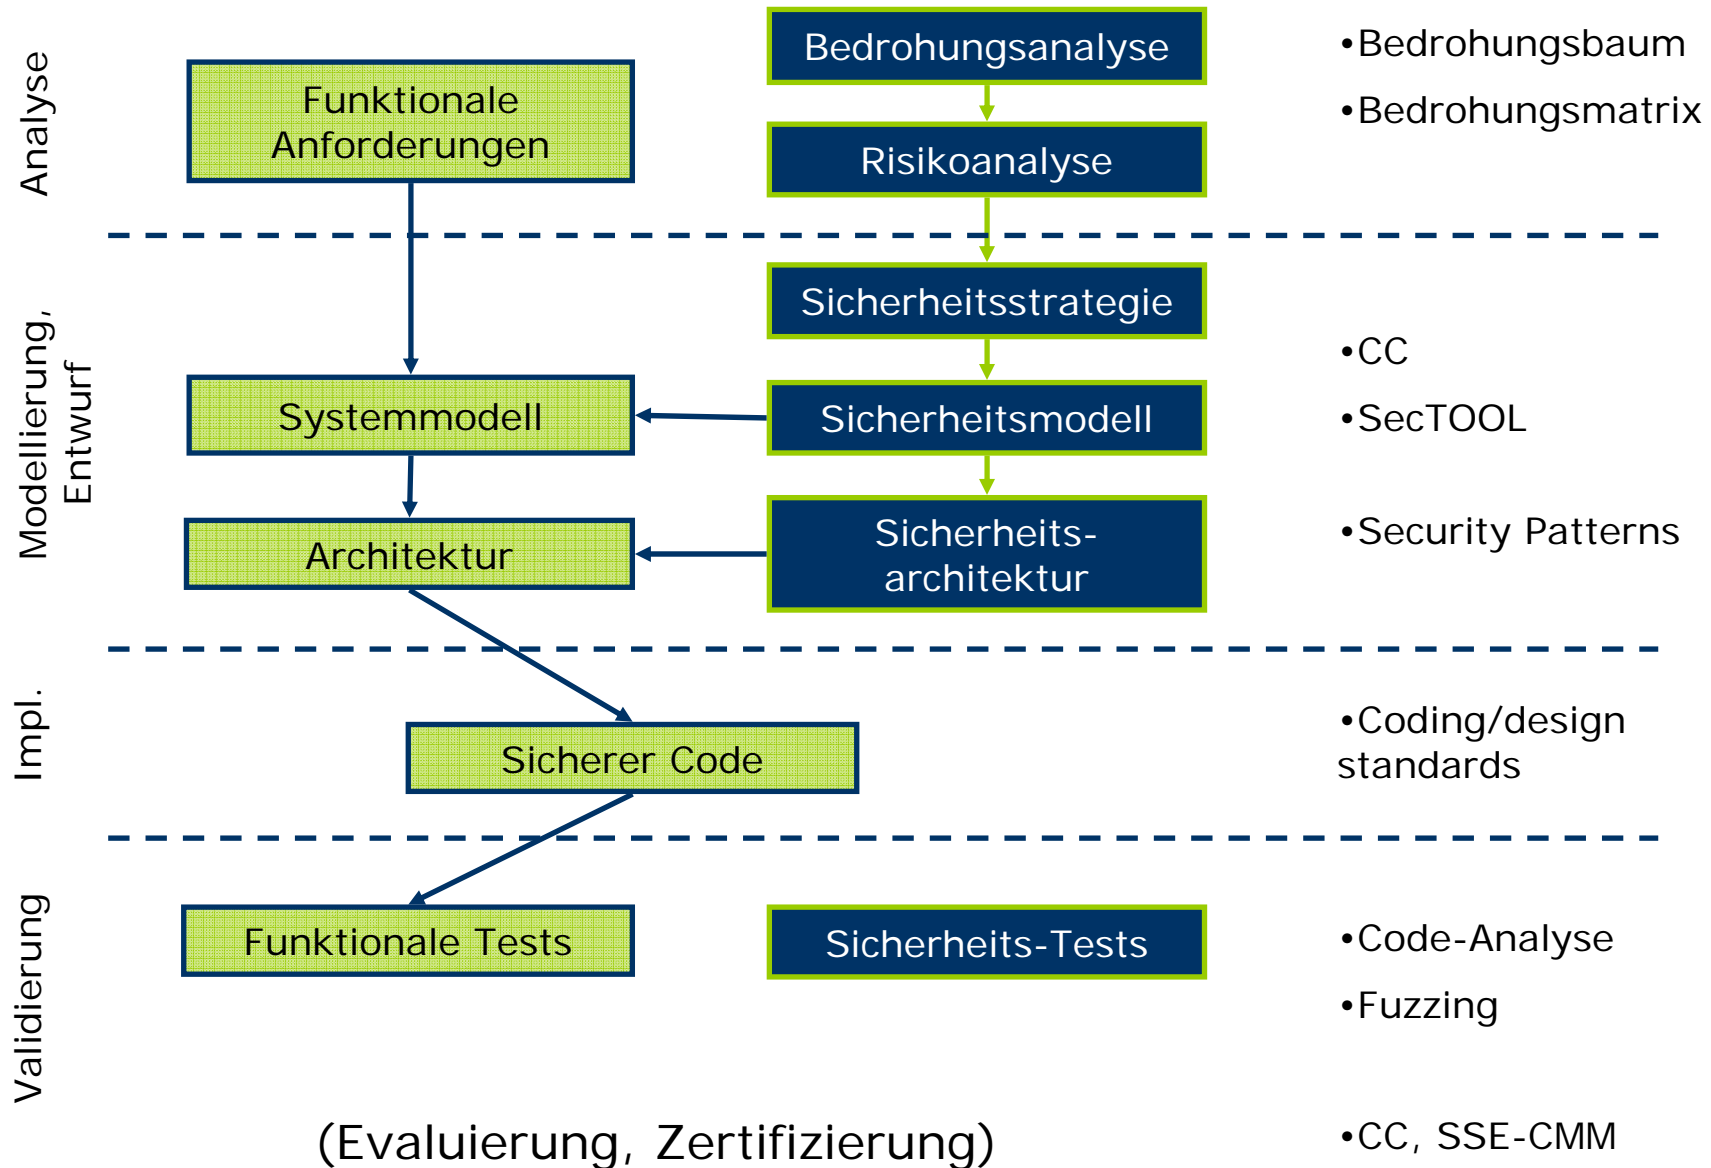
Analyse

Funktionale Anforderungen

Bedrohungsanalyse

Risikoanalyse

•Bedrohungsbaum

•Bedrohungsmatrix

Modellierung, Entwurf

Sicherheitsstrategie

Systemmodell

Sicherheitsmodell

Architektur

Sicherheits-architektur

•CC

•SecTOOL

•Security Patterns

Impl.

Sicherer Code

•Coding/design standards

Validierung

Funktionale Tests

Sicherheits-Tests

•Code-Analyse

•Fuzzing

(Evaluierung, Zertifizierung)

•CC, SSE-CMM